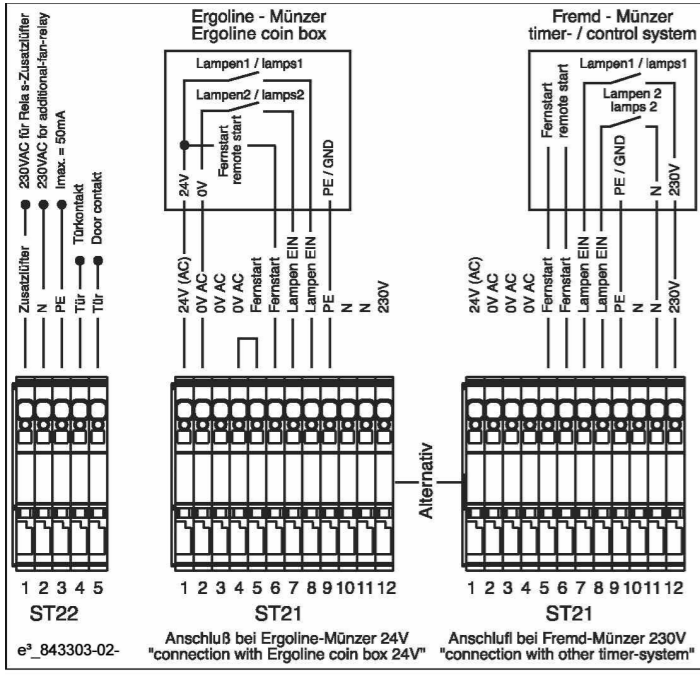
Ergoline - Münzer
Ergoline coin box

Fremd - Münzer
timer- / control system

230VAC für Relai s-Zusatzlüfter
230VAC for additional-fan-relay
Imax. = 50mA
Türkontakt
Door contakt

Zusatzlüfter
N
PE
Tür
Tür

Lampen1 / lamps1
Lampen2 / lamps2
24V
0V
Fernstart
remote start
PE / GND

24V (AC)
0V AC
0V AC
0V AC
Fernstart
Lampen EIN
Lampen EIN
PE
N
N
230V

Lampen1 / lamps1
Lampen 2
lamps 2
Fernstart
remote start
PE / GND
N
230V

24V (AC)
0V AC
0V AC
0V AC
Fernstart
Fernstart
Lampen EIN
Lampen EIN
PE
N
N
230V

Alternativ

1 2 3 4 5
ST22

1 2 3 4 5 6 7 8 9 10 11 12
ST21

1 2 3 4 5 6 7 8 9 10 11 12
ST21

e³_843303-02-

Anschluß bei Ergoline-Münzer 24V
"connection with Ergoline coin box 24V"

Anschlufl bei Fremd-Münzer 230V
"connection with other timer-system"